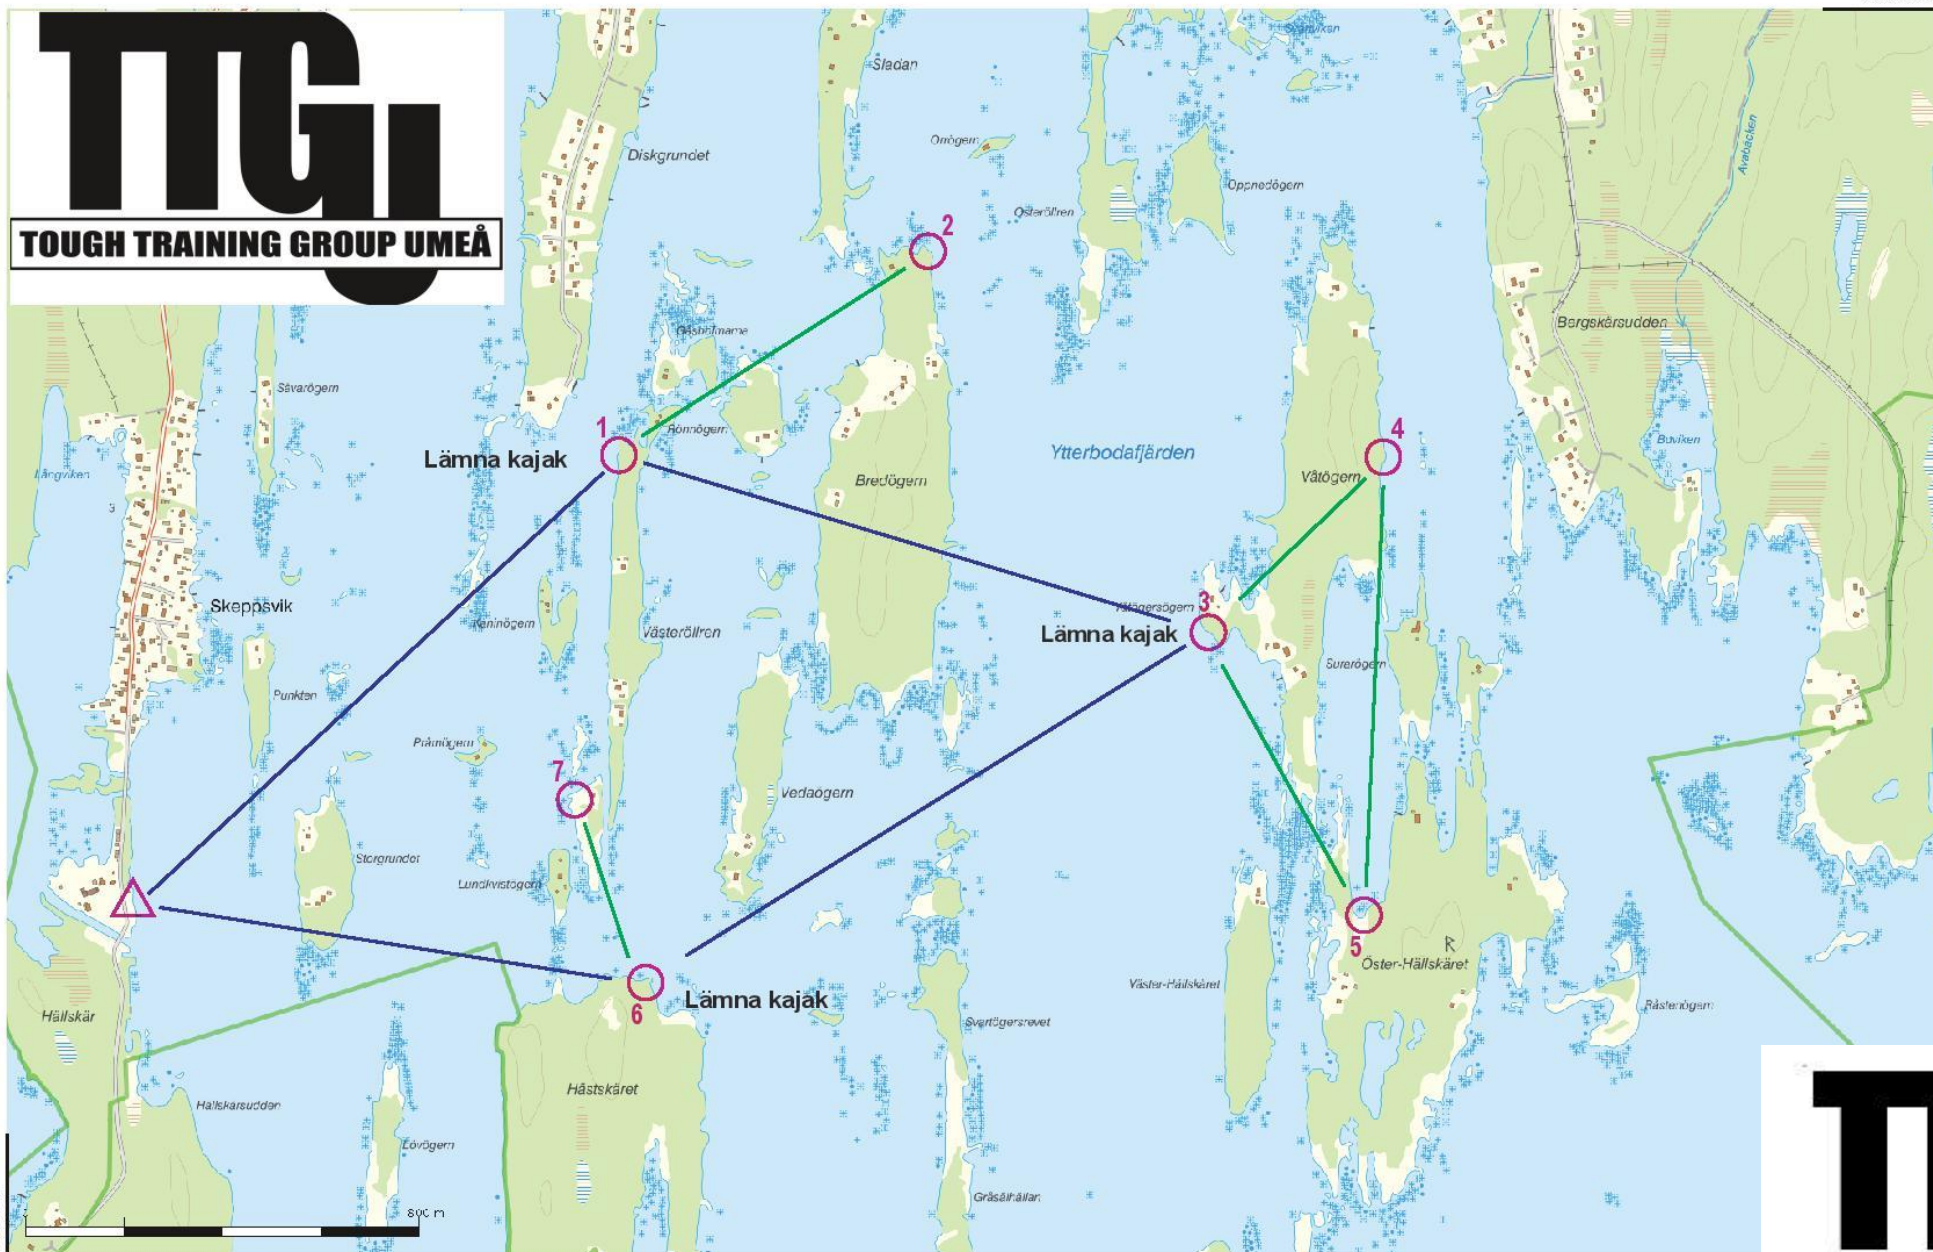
TTGU
TOUGH TRAINING GROUP UMEÅ

Sladan
Diskgrundet
Orrögern
Österöllren
Oppnedögern
2
Gåsholmarne
Bergskärsudden
Sävarögern
1
Rönnögern
4
Lämna kajak
Ytterbodafjärden
Buviken
Långviken
Bredögern
Våtögern
Avabäcken
Skeppsvik
Vätögersögern
3
Kaninögern
Västeröllren
Lämna kajak
Surerögern
Punkten
Pråmögern
7
Vedaögern
Storgrundet
Lundkvistögern
5
Öster-Hällskäret
6
Lämna kajak
Väster-Hällskäret
Råstenögern
Hällskär
Svartögersrevet
Håstskäret
Hällskärsudden
Lövögern
Gråsälhällan
800 m
TT